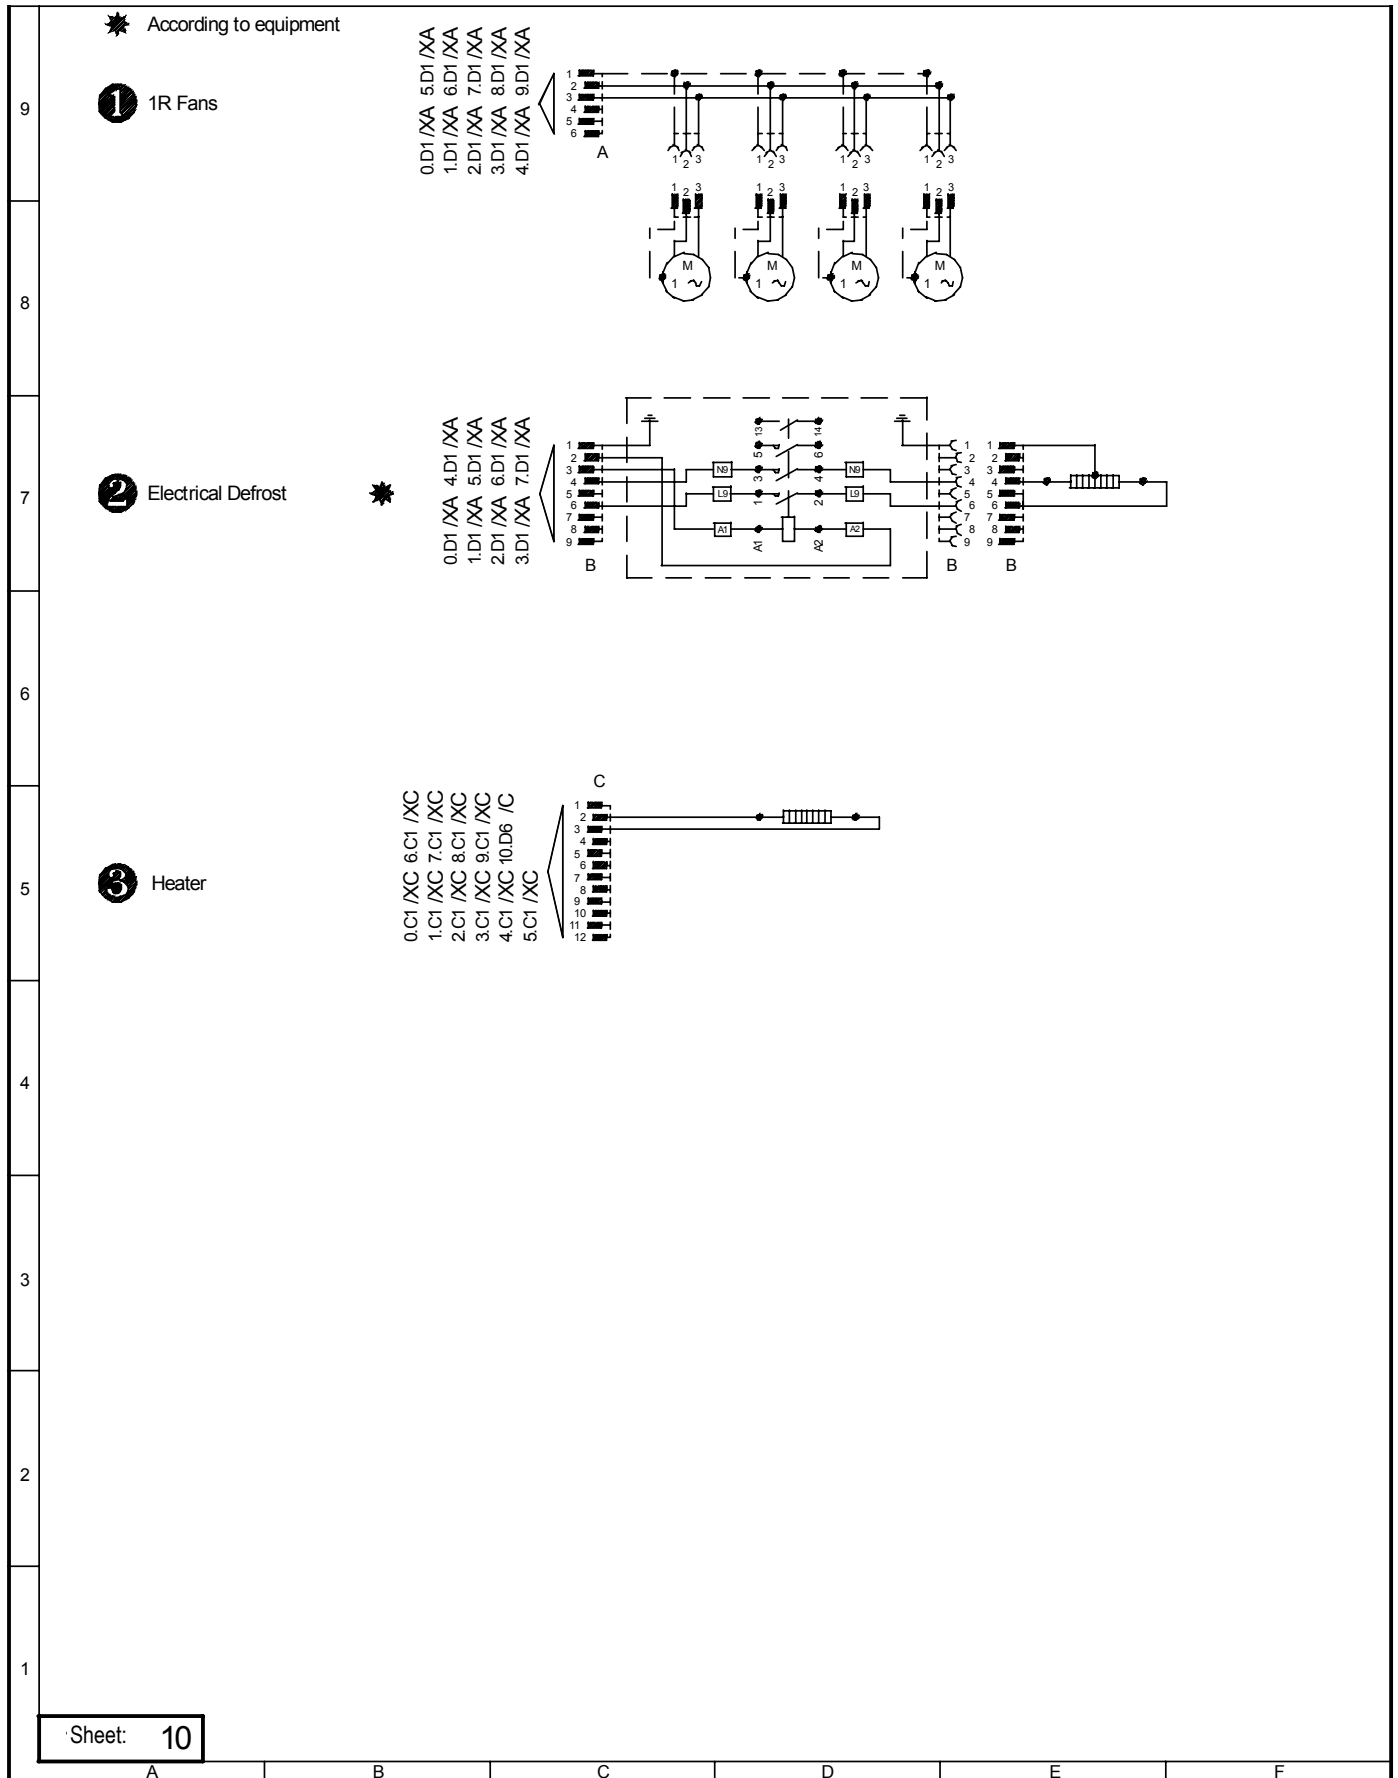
✱ According to equipment

9

❶ 1R Fans

0.D1 /XA 5.D1 /XA
1.D1 /XA 6.D1 /XA
2.D1 /XA 7.D1 /XA
3.D1 /XA 8.D1 /XA
4.D1 /XA 9.D1 /XA

1
2
3
4
5
6
A

1 2 3
1 2 3
1 2 3
1 2 3

1 2 3
1 2 3
1 2 3
1 2 3

M
1 ~
M
1 ~
M
1 ~
M
1 ~

8

7

❷ Electrical Defrost ✱

0.D1 /XA 4.D1 /XA
1.D1 /XA 5.D1 /XA
2.D1 /XA 6.D1 /XA
3.D1 /XA 7.D1 /XA

1
2
3
4
5
6
7
8
9
B

13
14
5
6
N9
N9
3
4
L9
L9
1
2
A1
A1
A2
A2

1
2
3
4
5
6
7
8
9
B

1
2
3
4
5
6
7
8
9
B

6

5

❸ Heater

0.C1 /XC 6.C1 /XC
1.C1 /XC 7.C1 /XC
2.C1 /XC 8.C1 /XC
3.C1 /XC 9.C1 /XC
4.C1 /XC 10.D6 /C
5.C1 /XC

C
1
2
3
4
5
6
7
8
9
10
11
12

4

3

2

1

Sheet: 10

A B C D E F